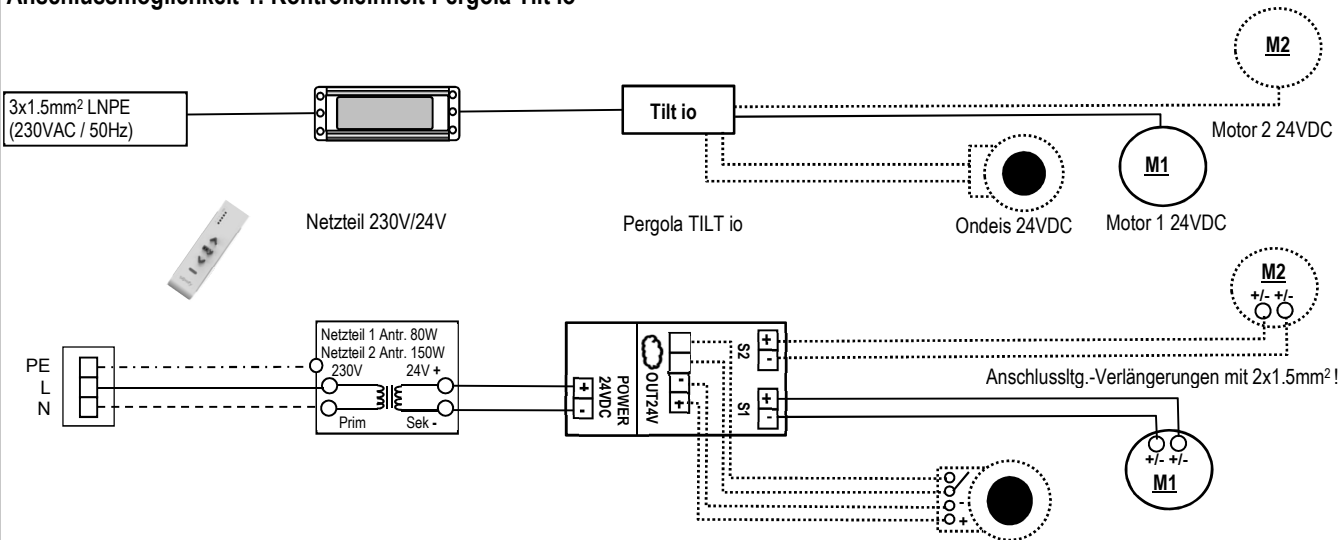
Anschlussmöglichkeit 1: Kontrolleinheit Pergola Tilt io

3x1.5mm² LNPE
(230VAC / 50Hz)

Tilt io

M2

Motor 2 24VDC

M1

Netzteil 230V/24V

Pergola TILT io

Ondeis 24VDC

Motor 1 24VDC

PE
L
N

Netzteil 1 Antr. 80W
Netzteil 2 Antr. 150W
230V
24V +
Prim
Sek -

+
-
POWER 24VDC

OUT24V
-
+

S2
+
-
S1
+
-

M2
+/- +/-

Anschlussltg.-Verlängerungen mit 2x1.5mm² !

+/- +/-
M1

-
+